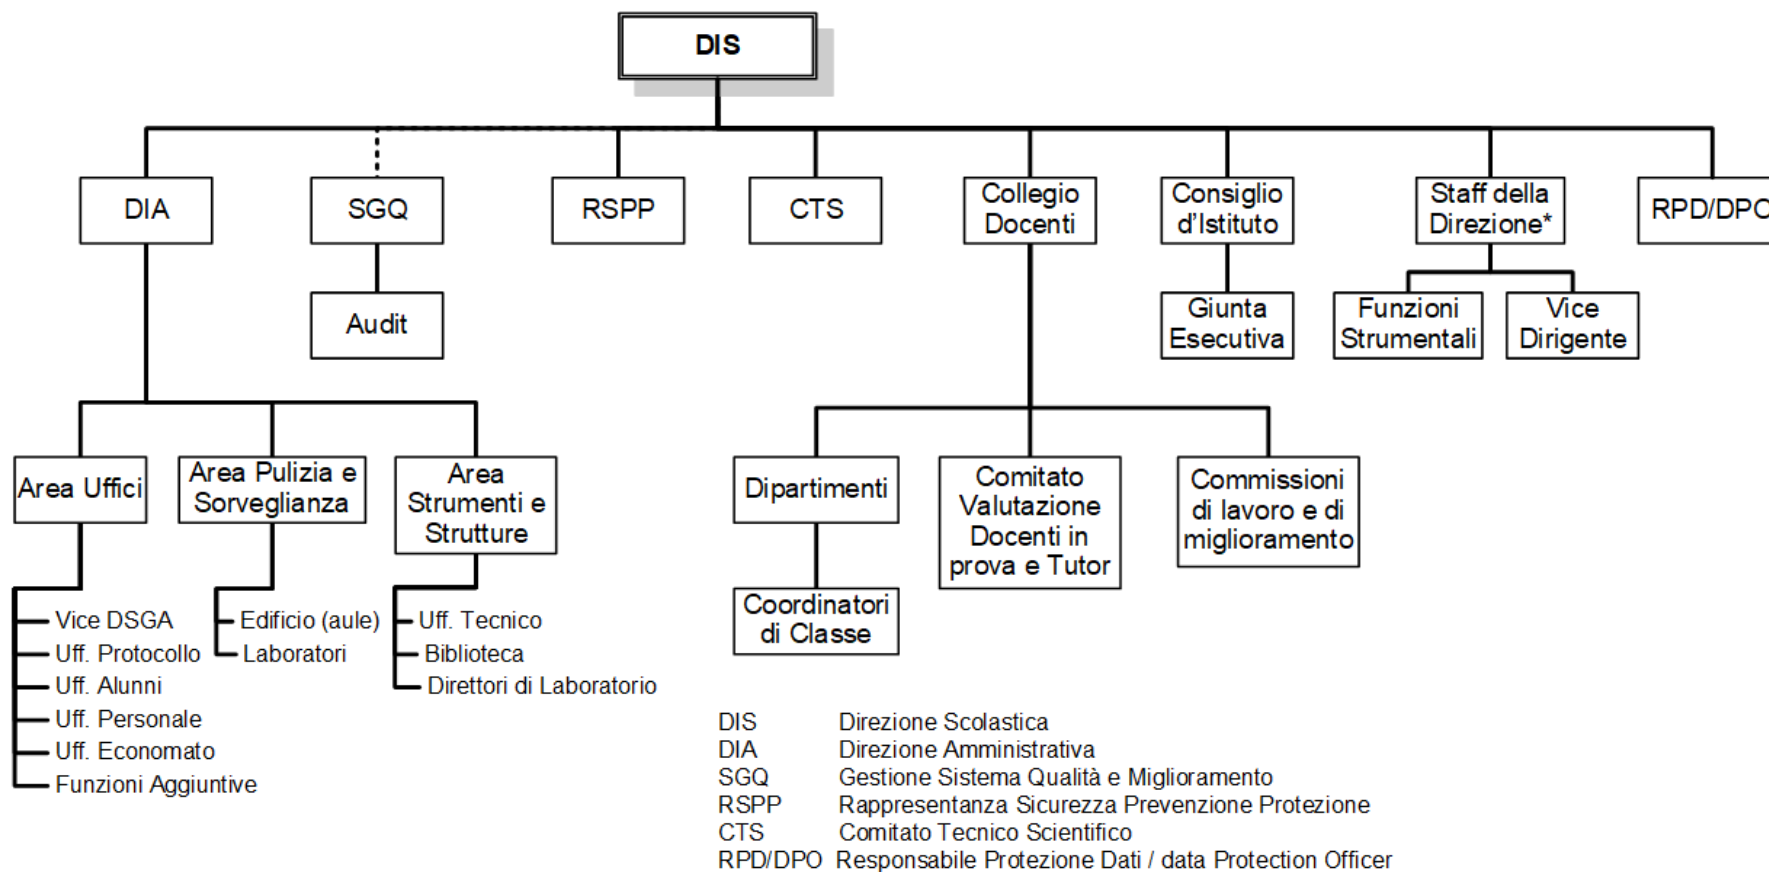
DIS

DIA

SGQ

RSPP

CTS

Collegio Docenti

Consiglio d'Istituto

Staff della Direzione*

RPD/DPO

Audit

Giunta Esecutiva

Funzioni Strumentali

Vice Dirigente

Area Uffici

Area Pulizia e Sorveglianza

Area Strumenti e Strutture

Dipartimenti

Comitato Valutazione Docenti in prova e Tutor

Commissioni di lavoro e di miglioramento

Coordinatori di Classe

Vice DSGA
Uff. Protocollo
Uff. Alunni
Uff. Personale
Uff. Economato
Funzioni Aggiuntive

Edificio (aule)
Laboratori

Uff. Tecnico
Biblioteca
Direttori di Laboratorio

| | |
|---|---|
| DIS | Direzione Scolastica |
| DIA | Direzione Amministrativa |
| SGQ | Gestione Sistema Qualità e Miglioramento |
| RSPP | Rappresentanza Sicurezza Prevenzione Protezione |
| CTS | Comitato Tecnico Scientifico |
| RPD/DPO | Responsabile Protezione Dati / data Protection Officer |